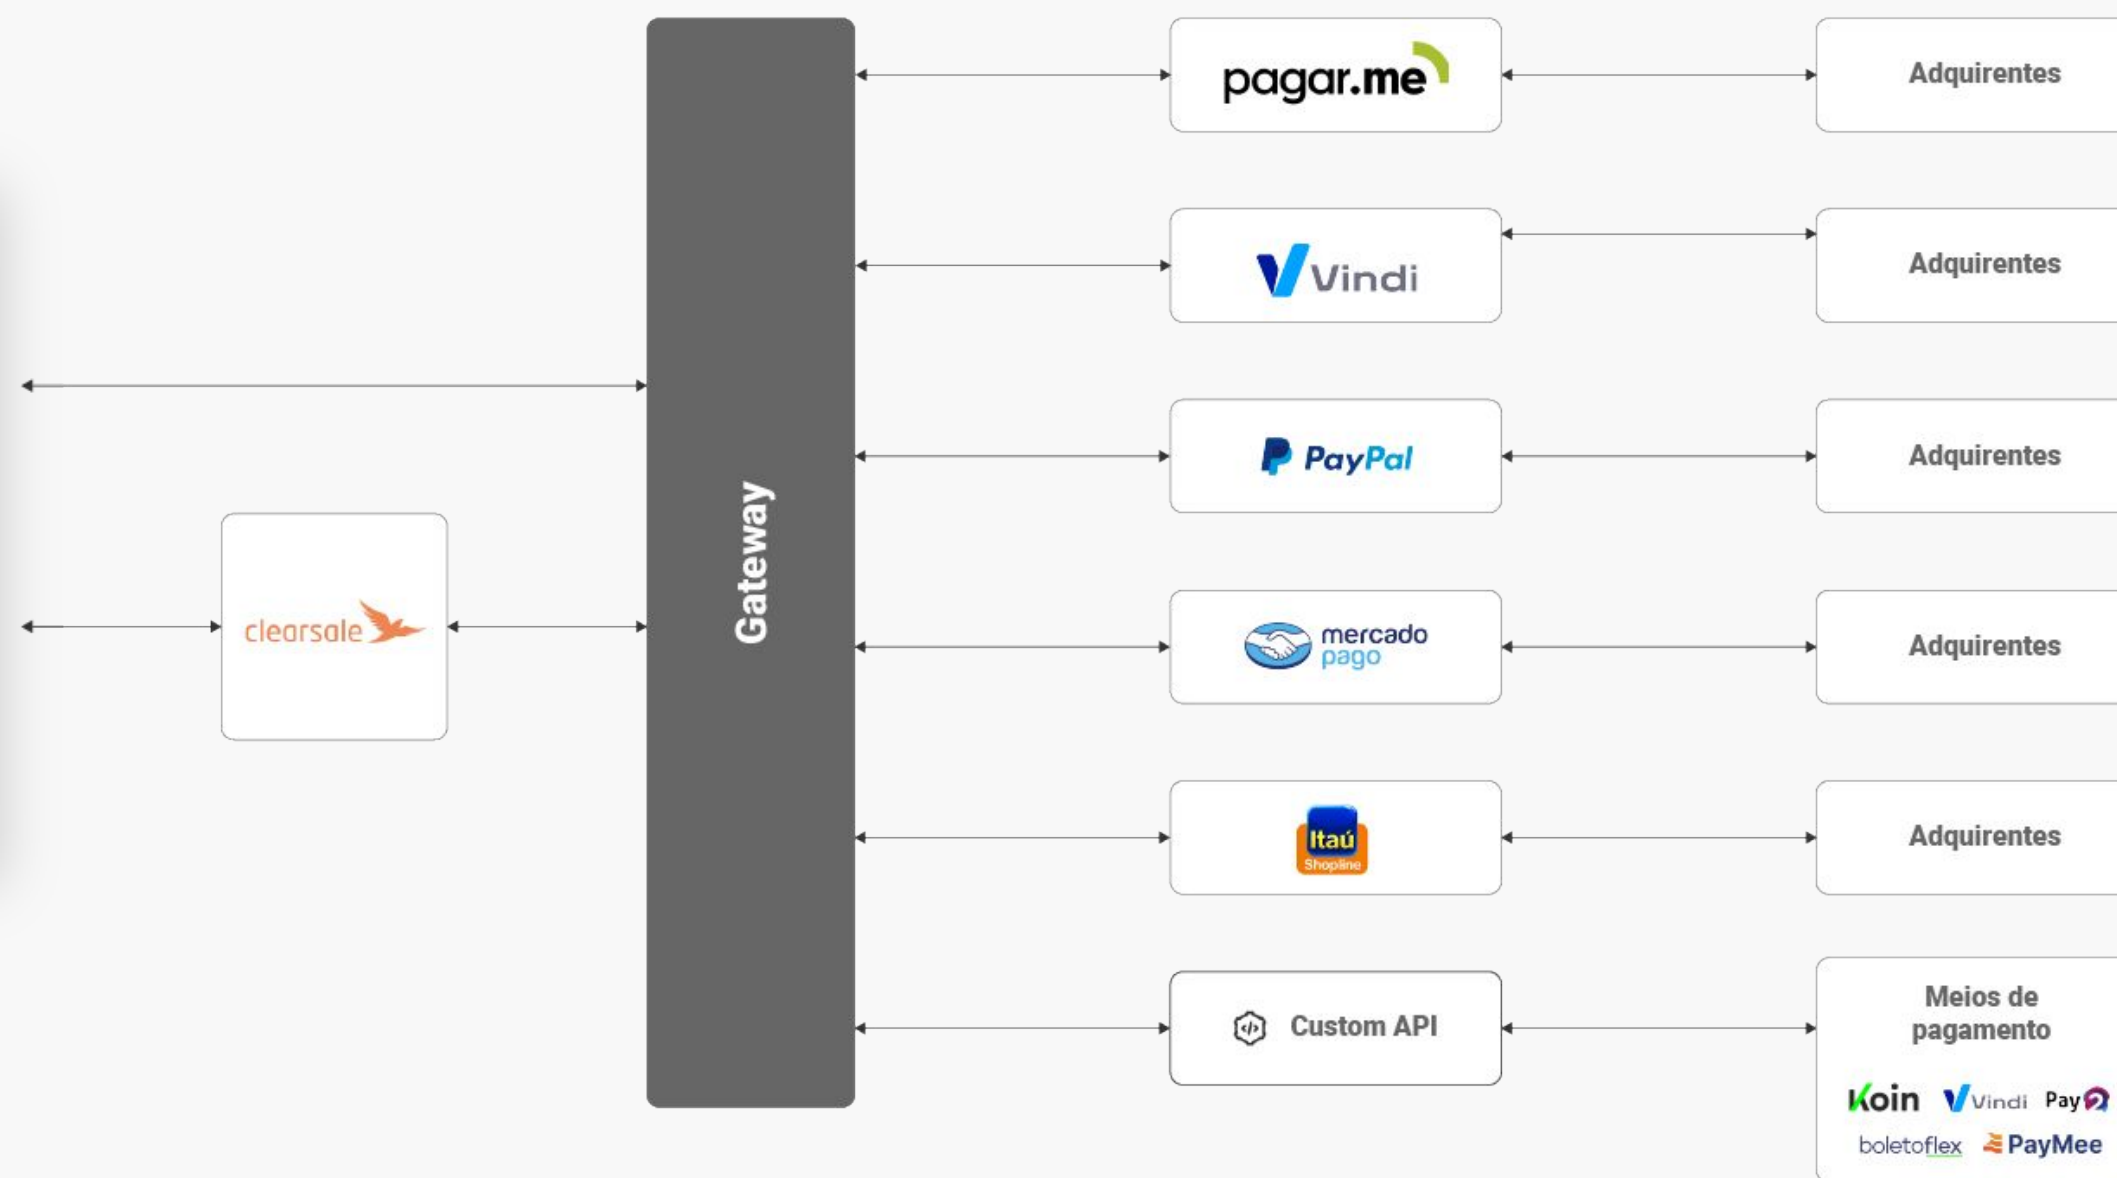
clearsale

Gateway

pagar.me

Adquirentes

Vindi

Adquirentes

PayPal

Adquirentes

mercado pago

Adquirentes

Itaú Shopline

Adquirentes

Custom API

Meios de pagamento

Koin Vindi Pay

boletoflex PayMee